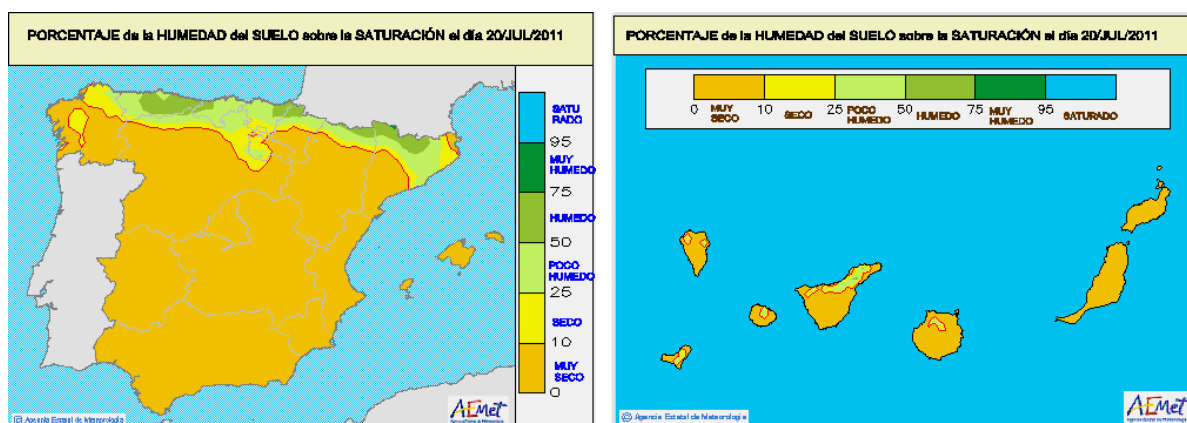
PORCENTAJE de la HUMEDAD del SUELO sobre la SATURACIÓN el día 20/JUL/2011

SATU RADO
95
MUY HUMEDO
75
HUMEDO
50
POCO HUMEDO
25
SECO
10
MUY SECO
0

© Agencia Estatal de Meteorología

AEMet

PORCENTAJE de la HUMEDAD del SUELO sobre la SATURACIÓN el día 20/JUL/2011

0 MUY SECO 10 SECO 25 POCO HUMEDO 50 HUMEDO 75 MUY HUMEDO 95 SATURADO

© Agencia Estatal de Meteorología

AEMet